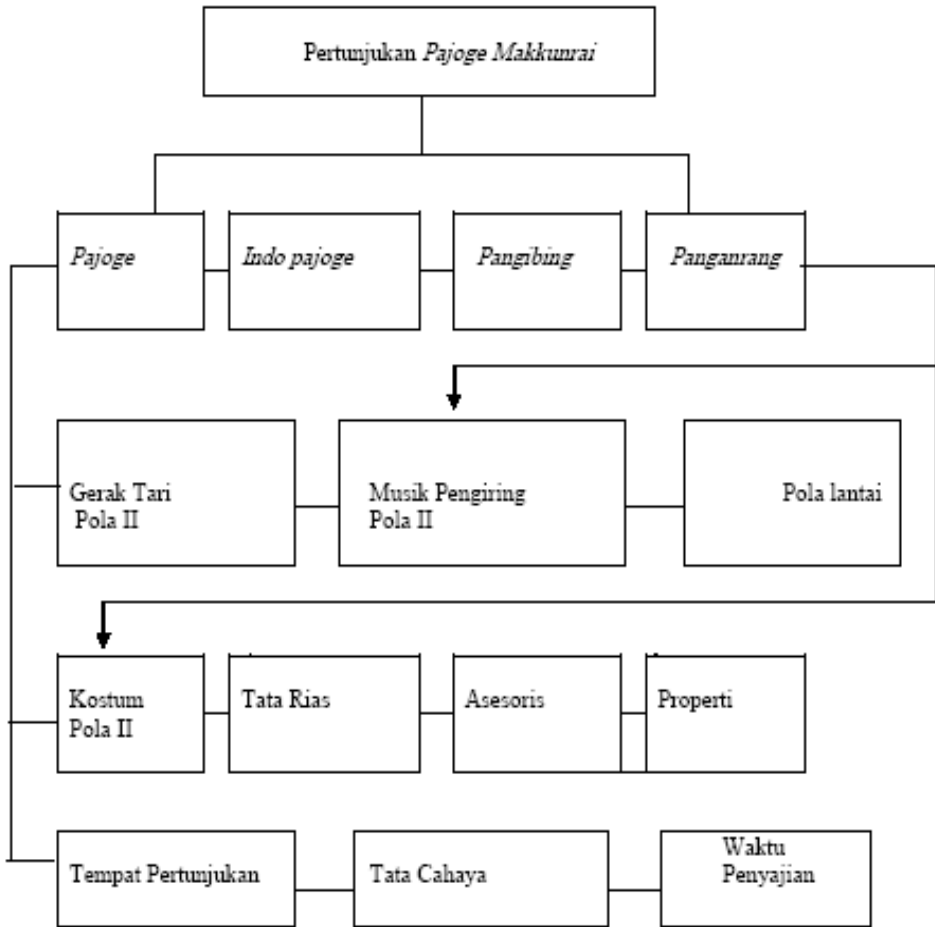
Pertunjukan *Pajoge Makkunrai*

*Pajoge*

*Indo pajoge*

*Pangibing*

*Panganrang*

Gerak Tari Pola II

Musik Pengiring Pola II

Pola lantai

Kostum Pola II

Tata Rias

Asesoris

Properti

Tempat Pertunjukan

Tata Cahaya

Waktu Penyajian